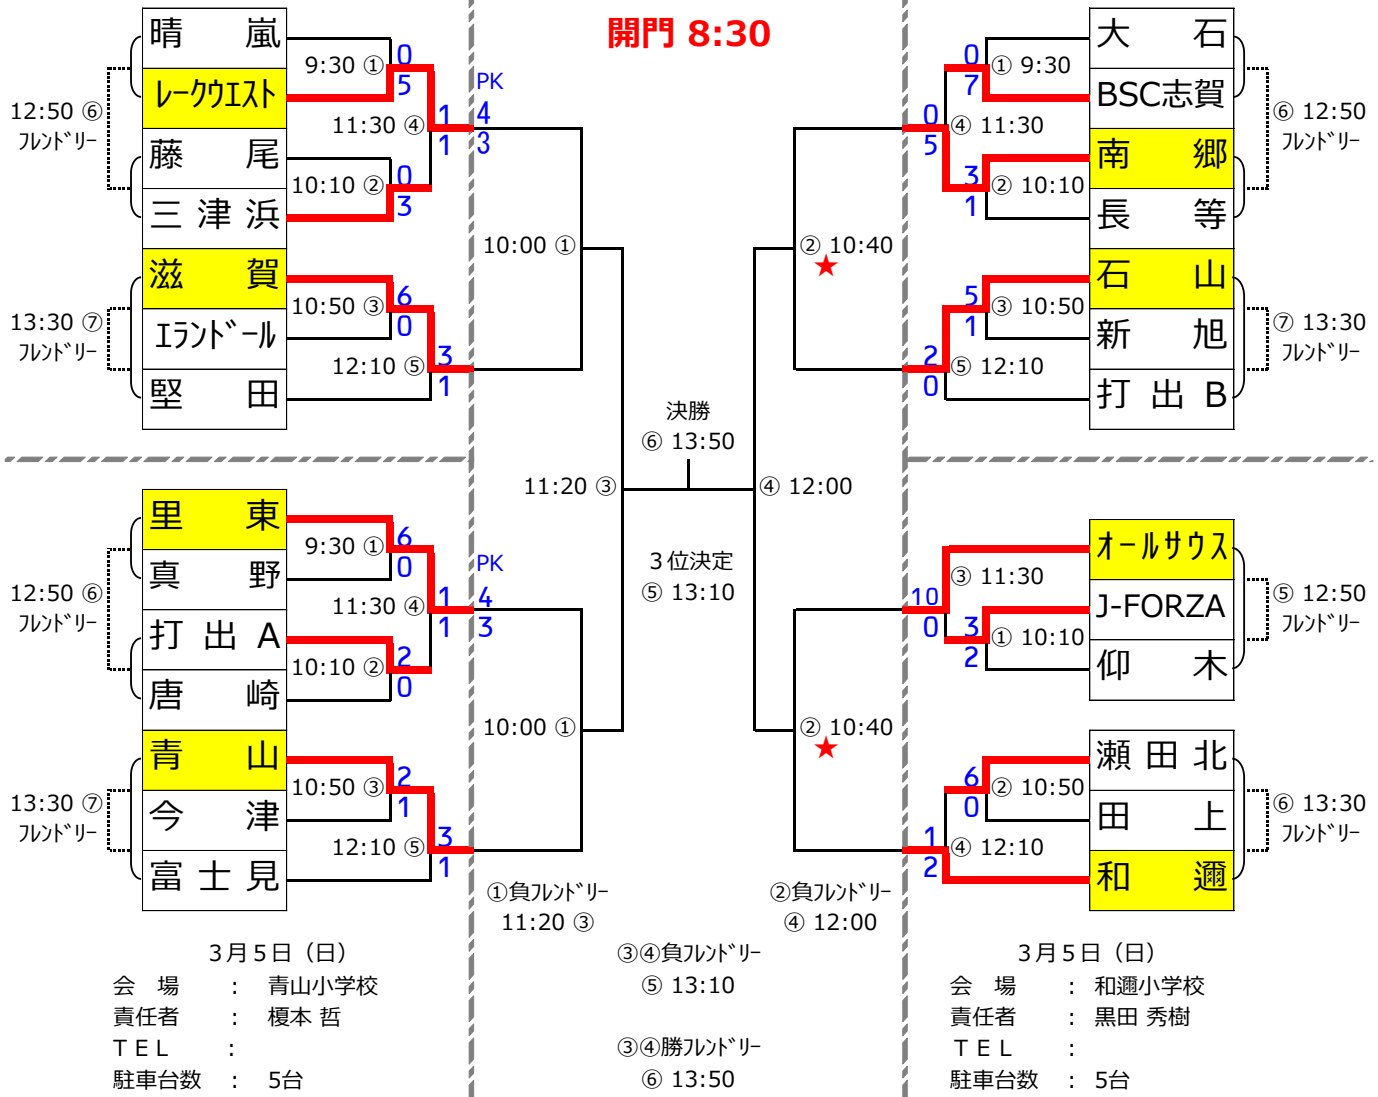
開門 8:30

晴　嵐
レークウエスト
藤　尾
三津浜
滋　賀
エランドール
堅　田

12:50 ⑥ フレンドリー
13:30 ⑦ フレンドリー

9:30 ① 0 5
10:10 ② 0 3
11:30 ④ 1 1 PK 4 3
10:50 ③ 6 0
12:10 ⑤ 3 1
10:00 ①

大　石
BSC志賀
南　郷
長　等
石　山
新　旭
打出B

⑥ 12:50 フレンドリー
⑦ 13:30 フレンドリー

0 7 ① 9:30
3 1 ② 10:10
0 5 ④ 11:30
5 1 ③ 10:50
2 0 ⑤ 12:10
② 10:40 ★

決勝
⑥ 13:50
11:20 ③
④ 12:00
3位決定
⑤ 13:10

里　東
真　野
打出A
唐　崎
青　山
今　津
富士見

12:50 ⑥ フレンドリー
13:30 ⑦ フレンドリー

9:30 ① 6 0
10:10 ② 2 0
11:30 ④ 1 1 PK 4 3
10:50 ③ 2 1
12:10 ⑤ 3 1
10:00 ①

オールサウス
J-FORZA
仰　木
瀬田北
田　上
和　邇

⑤ 12:50 フレンドリー
⑥ 13:30 フレンドリー

10 0 ③ 11:30
3 2 ① 10:10
6 0 ② 10:50
1 2 ④ 12:10
② 10:40 ★

①負フレンドリー 11:20 ③
②負フレンドリー ④ 12:00
③④負フレンドリー ⑤ 13:10
③④勝フレンドリー ⑥ 13:50

3月5日（日）
会　場　：　青山小学校
責任者　：　榎本 哲
TEL　：
駐車台数　：　5台

3月5日（日）
会　場　：　和邇小学校
責任者　：　黒田 秀樹
TEL　：
駐車台数　：　5台